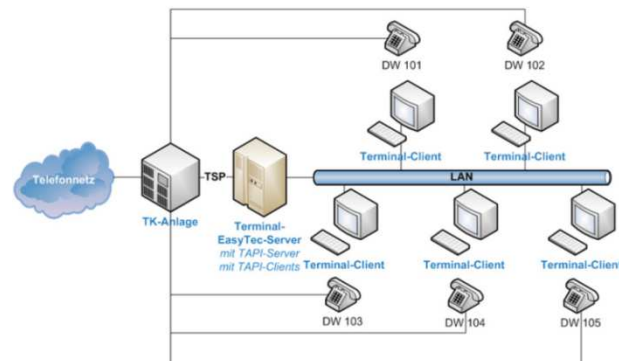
DW 101

DW 102

Terminal-Client

Terminal-Client

Telefonnetz

TSP

LAN

TK-Anlage

Terminal-EasyTec-Server
mit TAPI-Server
mit TAPI-Clients

Terminal-Client

Terminal-Client

Terminal-Client

DW 103

DW 104

DW 105